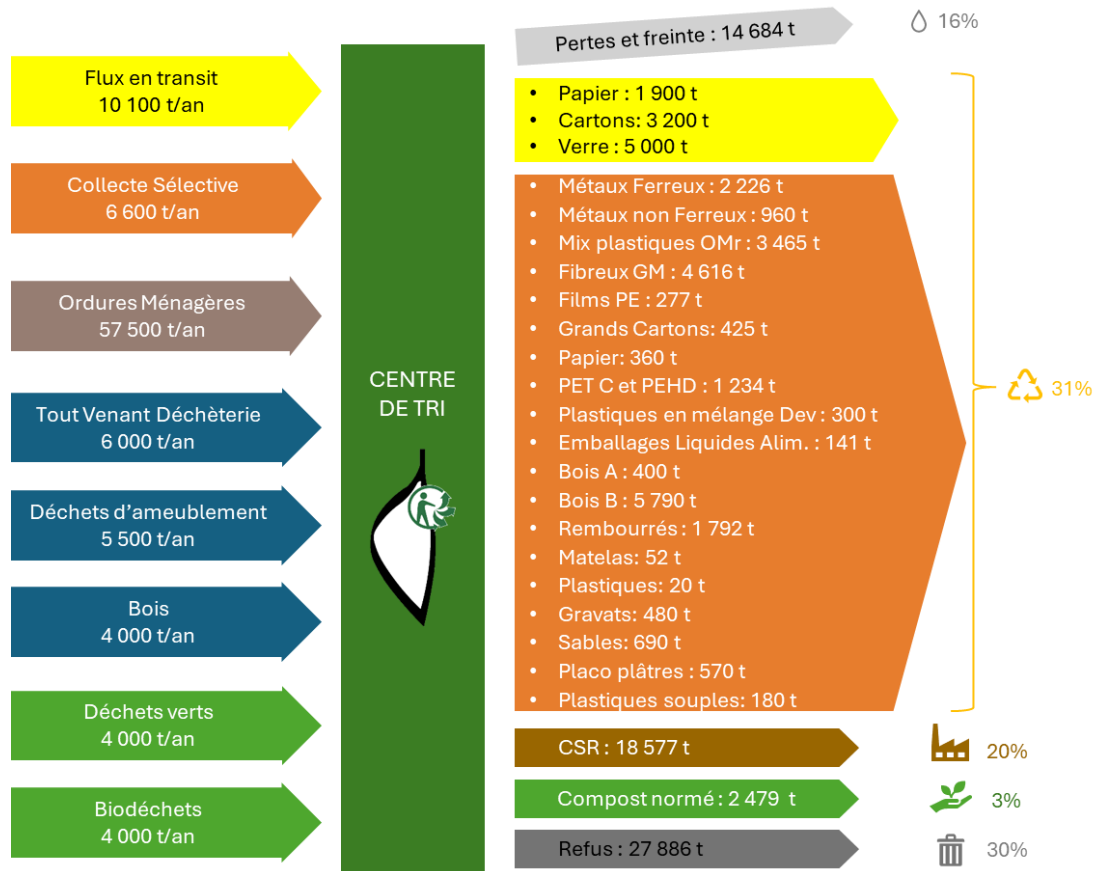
Flux en transit
10 100 t/an

Collecte Sélective
6 600 t/an

Ordures Ménagères
57 500 t/an

Tout Venant Déchèterie
6 000 t/an

Déchets d'ameublement
5 500 t/an

Bois
4 000 t/an

Déchets verts
4 000 t/an

Biodéchets
4 000 t/an

CENTRE DE TRI

Pertes et freinte : 14 684 t

16%

- Papier : 1 900 t
- Cartons: 3 200 t
- Verre : 5 000 t

- Métaux Ferreux : 2 226 t
- Métaux non Ferreux : 960 t
- Mix plastiques OMr : 3 465 t
- Fibreux GM : 4 616 t
- Films PE : 277 t
- Grands Cartons: 425 t
- Papier: 360 t
- PET C et PEHD : 1 234 t
- Plastiques en mélange Dev : 300 t
- Emballages Liquides Alim. : 141 t
- Bois A : 400 t
- Bois B : 5 790 t
- Rembourrés : 1 792 t
- Matelas: 52 t
- Plastiques: 20 t
- Gravats: 480 t
- Sables: 690 t
- Placo plâtres : 570 t
- Plastiques souples: 180 t

31%

CSR : 18 577 t

20%

Compost normé : 2 479 t

3%

Refus : 27 886 t

30%